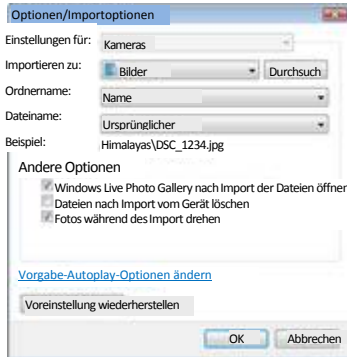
Optionen/Importoptionen

Einstellungen für: Kameras

Importieren zu: Bilder Durchsuch

Ordnername: Name

Dateiname: Ursprünglicher

Beispiel: Himalayas\DSC_1234.jpg

Andere Optionen

Windows Live Photo Gallery nach Import der Dateien öffner

Dateien nach Import vom Gerät löschen

Fotos während des Import drehen

Vorgabe-Autoplay-Optionen ändern

Voreinstellung wiederherstellen

OK Abbrechen